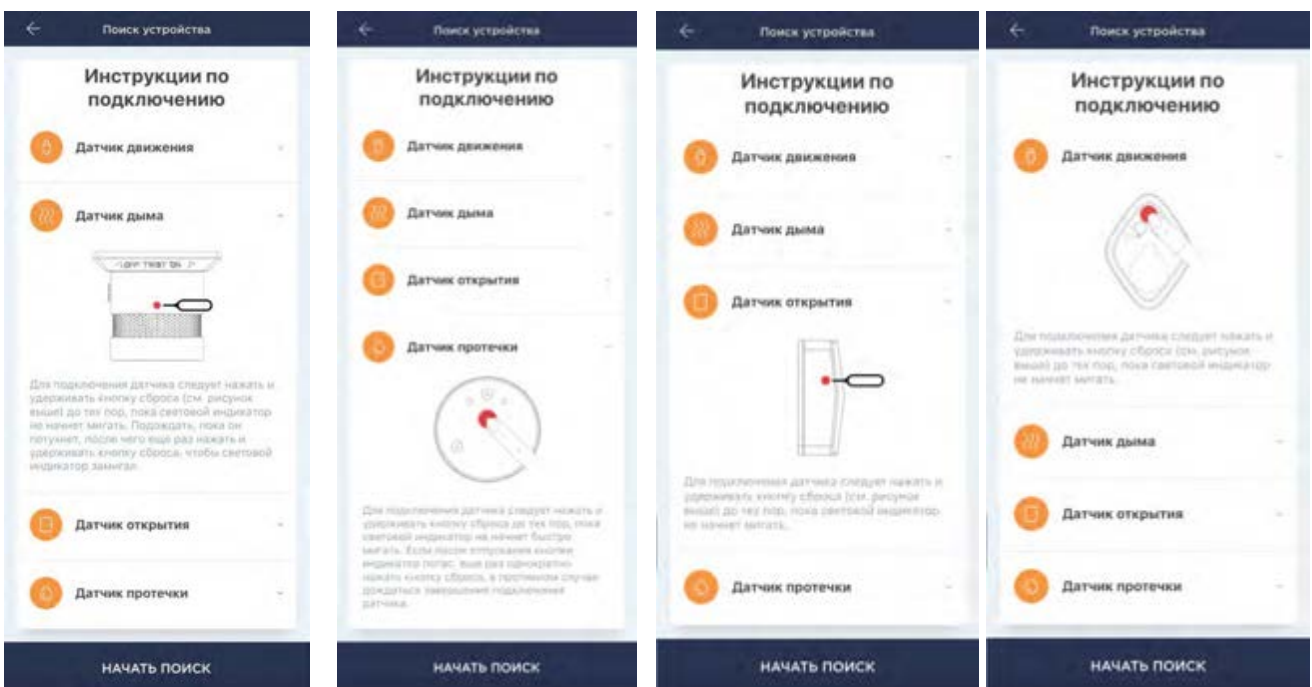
Поиск устройства

Инструкции по подключению

Датчик движения

Датчик дыма

<OFF TEST ON>

Для подключения датчика следует нажать и удерживать кнопку сброса (см. рисунок выше) до тех пор, пока световой индикатор не начнет мигать. Подождать, пока он потухнет, после чего еще раз нажать и удерживать кнопку сброса, чтобы световой индикатор замигал.

Датчик открытия

Датчик протечки

НАЧАТЬ ПОИСК

Поиск устройства

Инструкции по подключению

Датчик движения

Датчик дыма

Датчик открытия

Датчик протечки

Для подключения датчика следует нажать и удерживать кнопку сброса до тех пор, пока световой индикатор не начнет быстро мигать. Если после отпускания кнопки индикатор погас, еще раз однократно нажать кнопку сброса, в противном случае дождаться завершения подключения датчика.

НАЧАТЬ ПОИСК

Поиск устройства

Инструкции по подключению

Датчик движения

Датчик дыма

Датчик открытия

Для подключения датчика следует нажать и удерживать кнопку сброса (см. рисунок выше) до тех пор, пока световой индикатор не начнет мигать.

Датчик протечки

НАЧАТЬ ПОИСК

Поиск устройства

Инструкции по подключению

Датчик движения

Для подключения датчика следует нажать и удерживать кнопку сброса (см. рисунок выше) до тех пор, пока световой индикатор не начнет мигать.

Датчик дыма

Датчик открытия

Датчик протечки

НАЧАТЬ ПОИСК